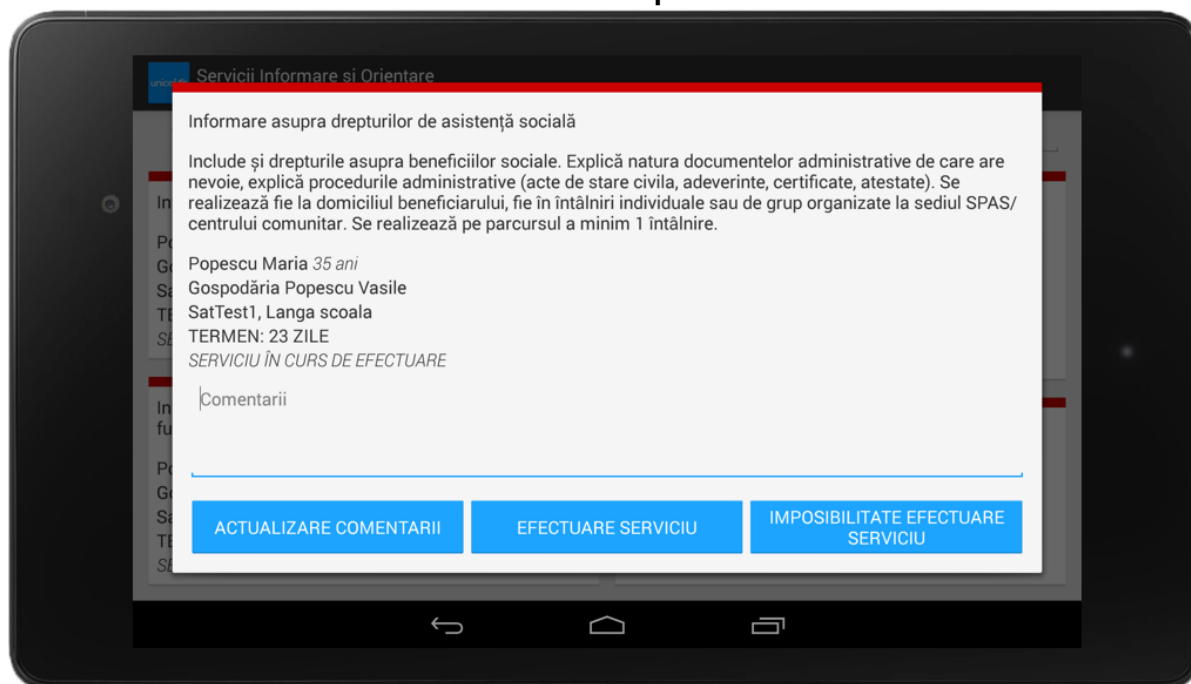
unicef Servicii Informare si Orientare

Informare asupra drepturilor de asistență socială

Include și drepturile asupra beneficiilor sociale. Explică natura documentelor administrative de care are nevoie, explică procedurile administrative (acte de stare civila, adeverinte, certificate, atestate). Se realizează fie la domiciliul beneficiarului, fie în întâlniri individuale sau de grup organizate la sediul SPAS/ centrului comunitar. Se realizează pe parcursul a minim 1 întâlnire.

Popescu Maria 35 ani
Gospodăria Popescu Vasile
SatTest1, Langa scoala
TERMEN: 23 ZILE
SERVICIU ÎN CURS DE EFECTUARE

Comentarii

ACTUALIZARE COMENTARII

EFECTUARE SERVICIU

IMPOSIBILITATE EFECTUARE SERVICIU

In
Po
Go
Sa
TE
SE

In
fu
Po
Go
Sa
TE
SE